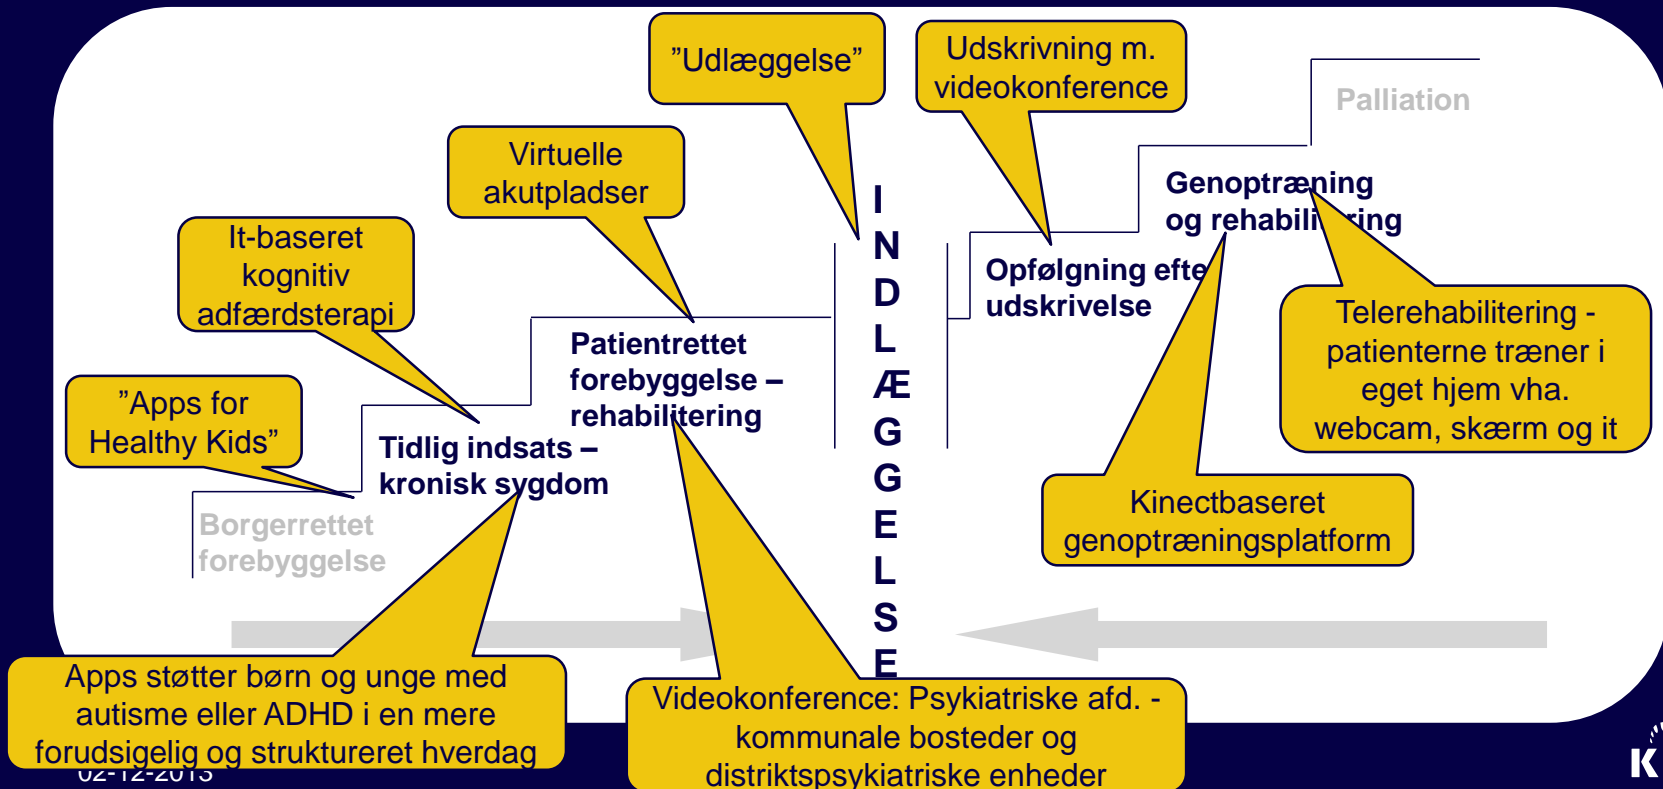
"Udlæggelse"

Udskrivning m. videokonference

Palliation

Virtuelle akutpladser

Genoptræning og rehabilitering

It-baseret kognitiv adfærdsterapi

Opfølgning efter udskrivelse

Patientrettet forebyggelse – rehabilitering

Telerehabilitering - patienterne træner i eget hjem vha. webcam, skærm og it

"Apps for Healthy Kids"

Tidlig indsats – kronisk sygdom

INDLÆGGELSE

Borgerrettet forebyggelse

Kinectbaseret genoptræningsplatform

Apps støtter børn og unge med autisme eller ADHD i en mere forudsigelig og struktureret hverdag

Videokonference: Psykiatriske afd. - kommunale bosteder og distriktspsykiatriske enheder

02-12-2013

K